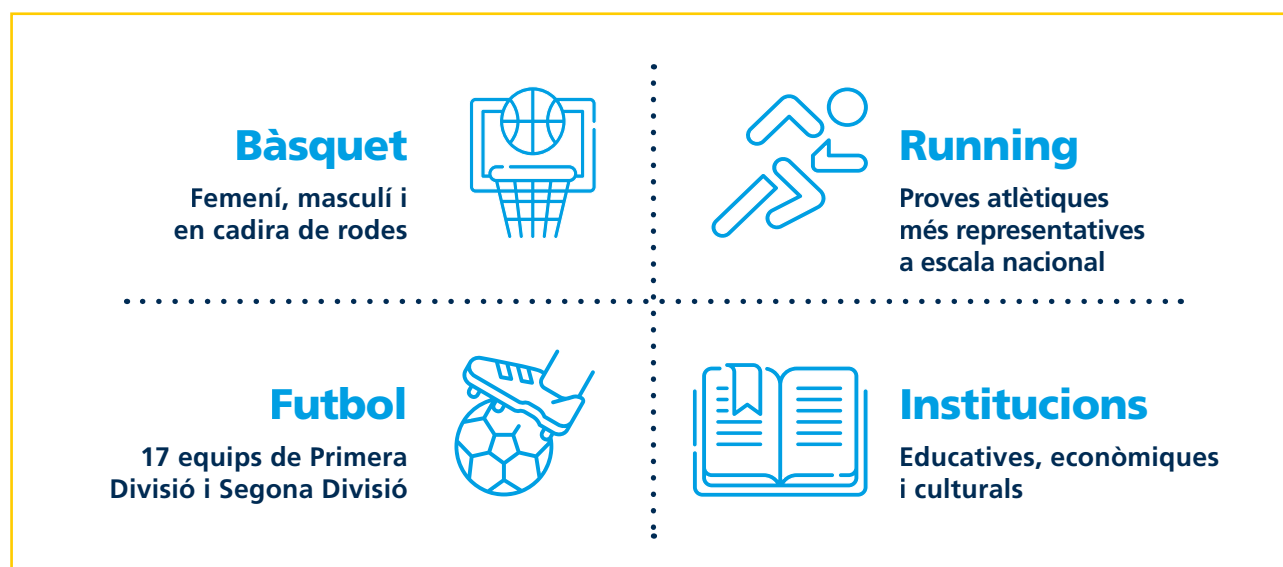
Bàsquet

Femení, masculí i en cadira de rodes

Running

Proves atlètiques més representatives a escala nacional

Futbol

17 equips de Primera Divisió i Segona Divisió

Institucions

Educatives, econòmiques i culturals